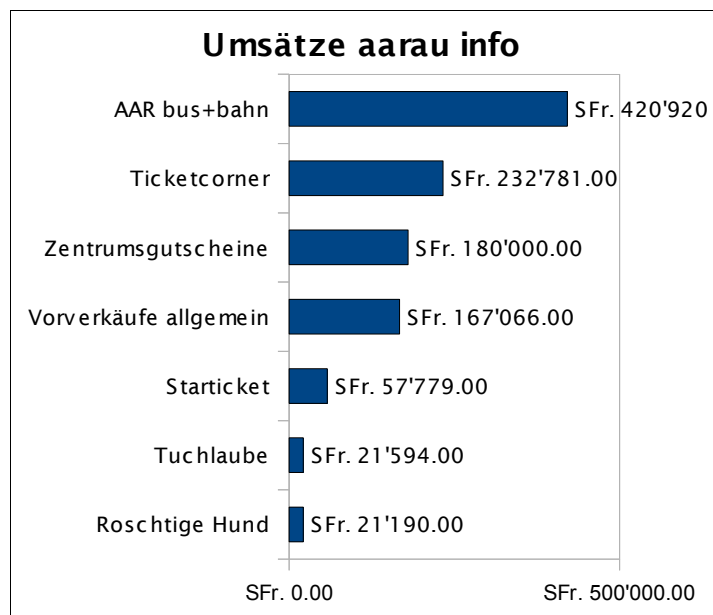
Umsätze aarau info

AAR bus+bahn SFr. 420'920

Ticketcorner SFr. 232'781.00

Zentrumsgutscheine SFr. 180'000.00

Vorverkäufe allgemein SFr. 167'066.00

Starticket SFr. 57'779.00

Tuchlaube SFr. 21'594.00

Roschtige Hund SFr. 21'190.00

SFr. 0.00 SFr. 500'000.00